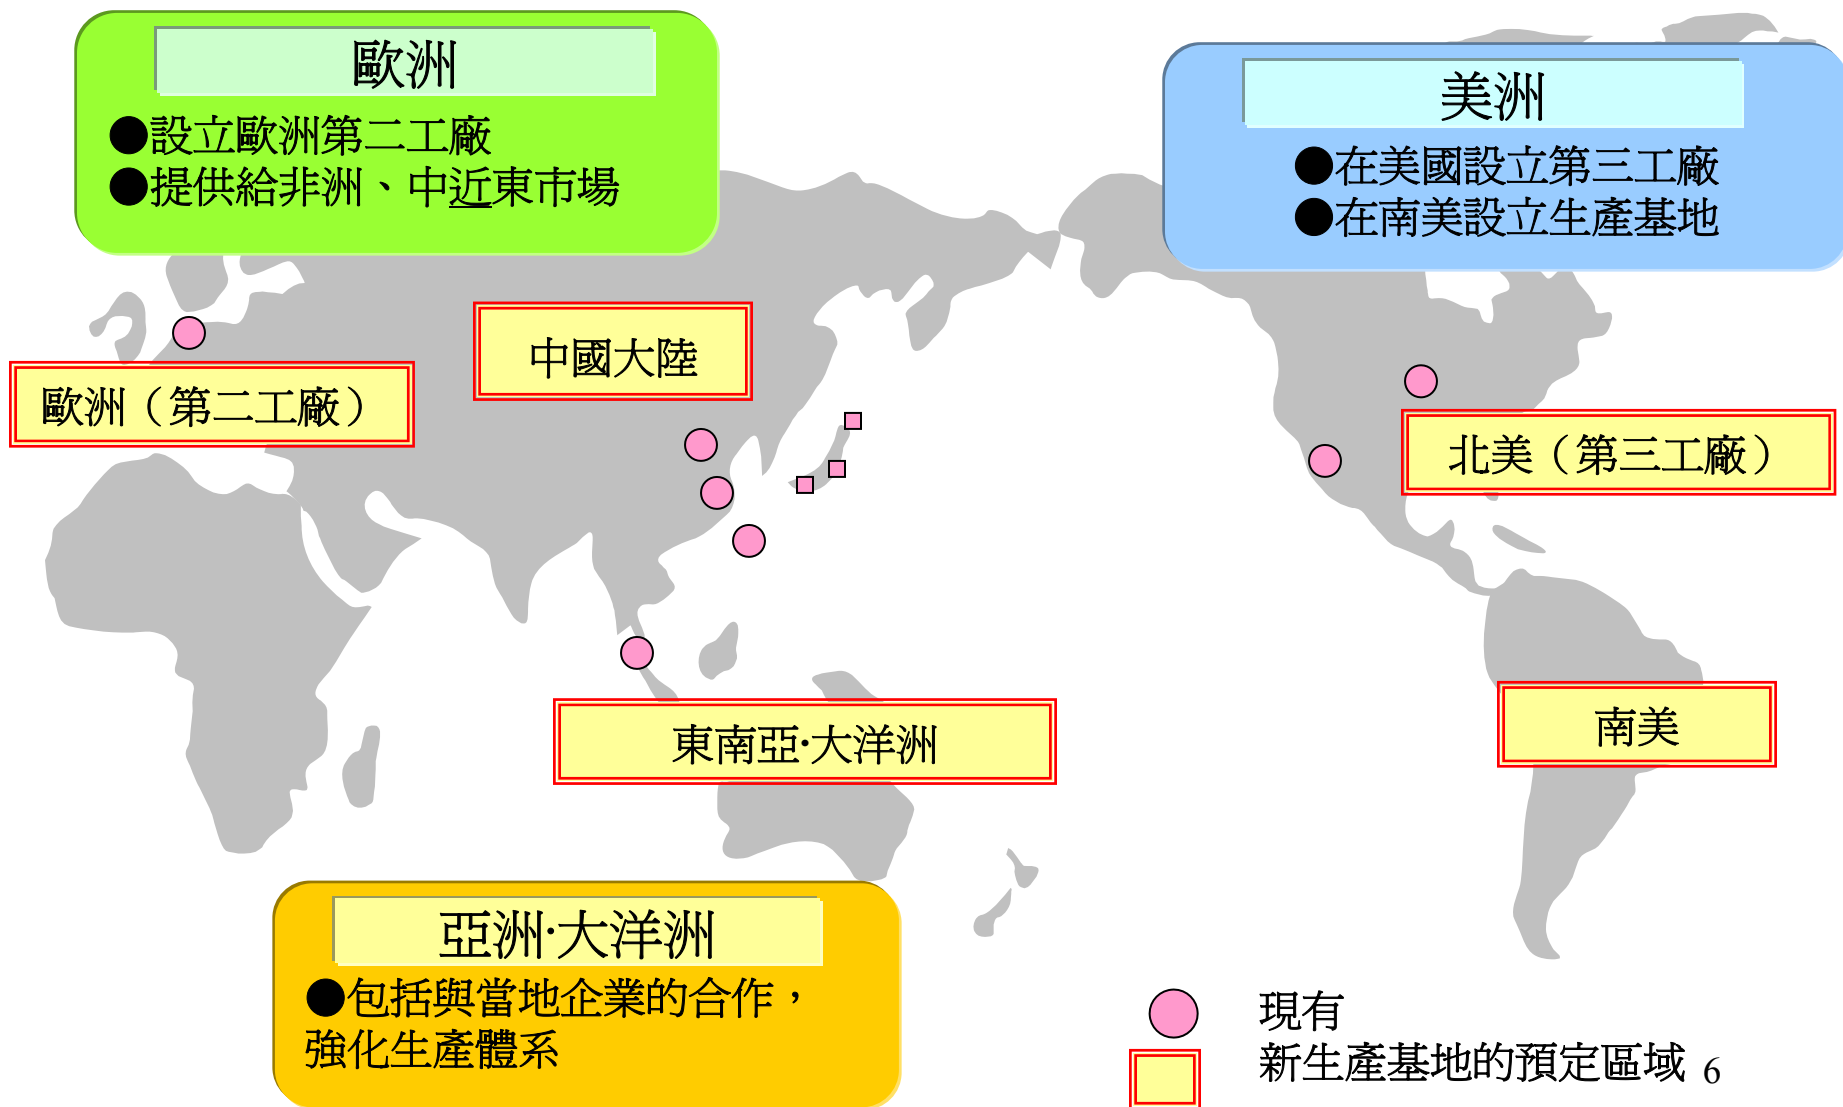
歐洲

●設立歐洲第二工廠
●提供給非洲、中近東市場

美洲

●在美國設立第三工廠
●在南美設立生產基地

中國大陸

歐洲（第二工廠）

北美（第三工廠）

東南亞·大洋洲

南美

亞洲·大洋洲

●包括與當地企業的合作，強化生產體系

現有

新生產基地的預定區域

6